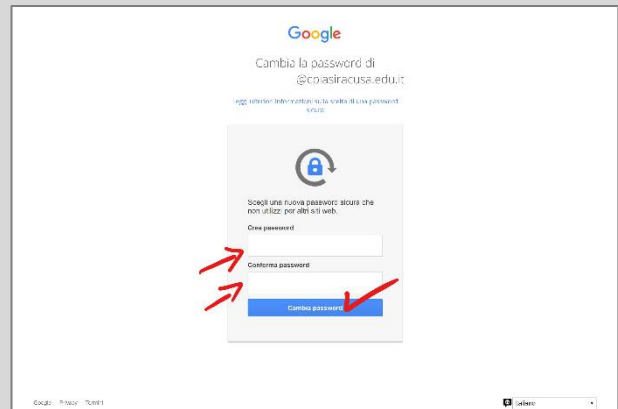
Google

Cambia la password di
@cpiasiracusa.edu.it

Leggi ulteriori informazioni sulla scelta di una password sicura

Scegli una nuova password sicura che non utilizzi per altri siti web.

Crea password

Conferma password

Cambia password

Google Privacy Termini

Italiano